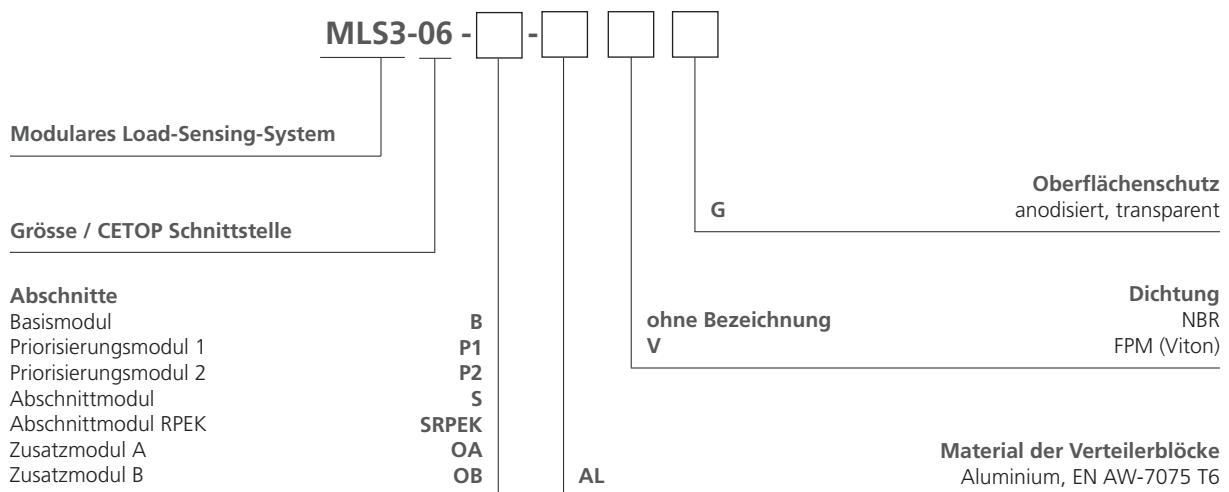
MLS3-06 - [ ] - [ ] [ ] [ ]

Modulares Load-Sensing-System

Grösse / CETOP Schnittstelle

Oberflächenschutz
G anodisiert, transparent

Abschnitte
Basismodul B
Priorisierungsmodul 1 P1
Priorisierungsmodul 2 P2
Abschnittmodul S
Abschnittmodul RPEK SRPEK
Zusatzmodul A OA
Zusatzmodul B OB

Dichtung
ohne Bezeichnung NBR
V FPM (Viton)

Material der Verteilerblöcke
AL Aluminium, EN AW-7075 T6